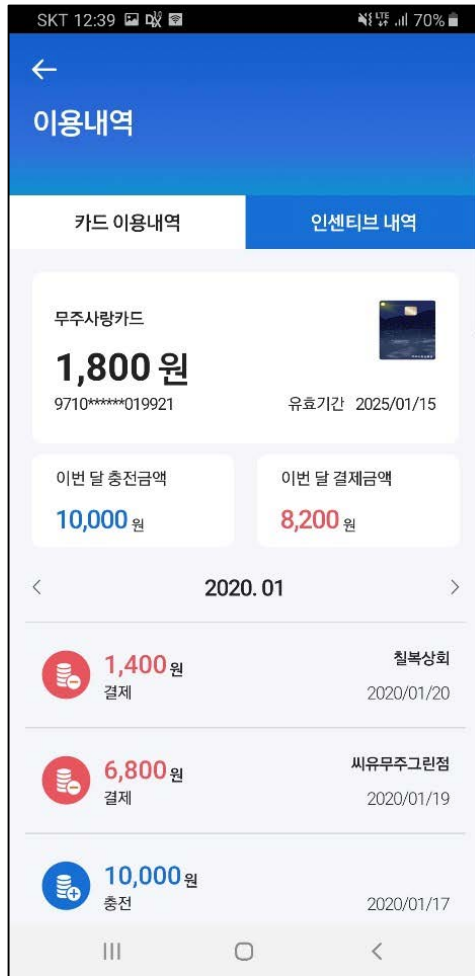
SKT 12:39 70%

←

이용내역

카드 이용내역

인센티브 내역

무주사랑카드

1,800 원

9710******019921

유효기간 2025/01/15

이번 달 충전금액

10,000 원

이번 달 결제금액

8,200 원

<

2020. 01

>

1,400 원

결제

칠복상회

2020/01/20

6,800 원

결제

씨유무주그린점

2020/01/19

10,000 원

충전

2020/01/17

III

<